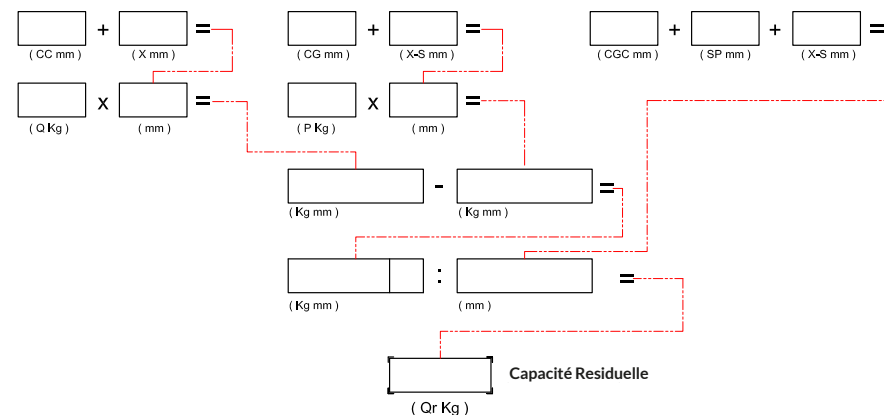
+ =
( CC mm ) ( X mm )

+ =
( CG mm ) ( X-S mm )

+ +
( CGC mm ) ( SP mm ) ( X-S mm )

x =
( Q Kg ) ( mm )

x =
( P Kg ) ( mm )

- =
( Kg mm ) ( Kg mm )

: =
( Kg mm ) ( mm )

Capacité Residuelle
( Qr Kg )